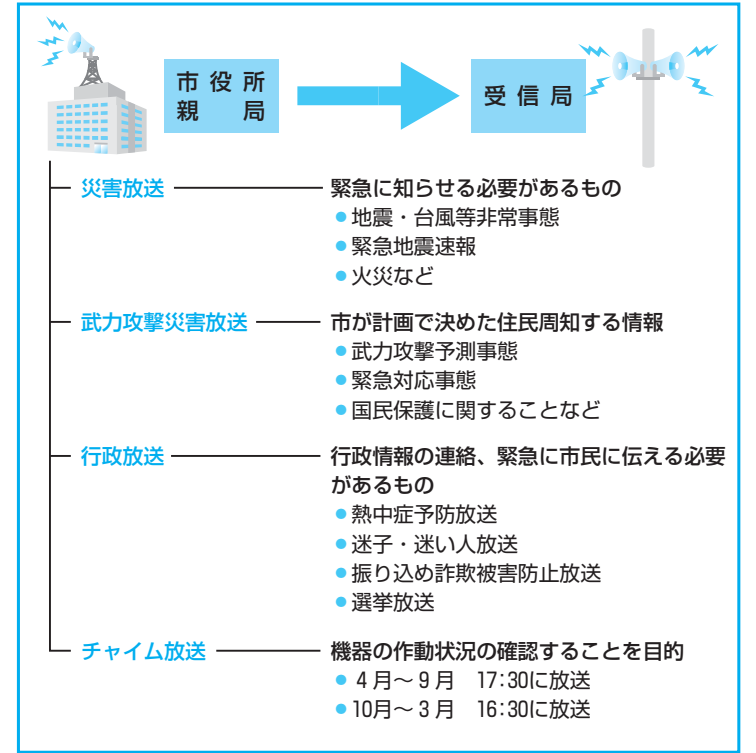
市役所
親局

受信局

災害放送

緊急に知らせる必要があるもの
● 地震・台風等非常事態
● 緊急地震速報
● 火災など

武力攻撃災害放送

市が計画で決めた住民周知する情報
● 武力攻撃予測事態
● 緊急対応事態
● 国民保護に関することなど

行政放送

行政情報の連絡、緊急に市民に伝える必要があるもの
● 熱中症予防放送
● 迷子・迷い人放送
● 振り込め詐欺被害防止放送
● 選挙放送

チャイム放送

機器の作動状況の確認することを目的
● 4月〜9月　17:30に放送
● 10月〜3月　16:30に放送